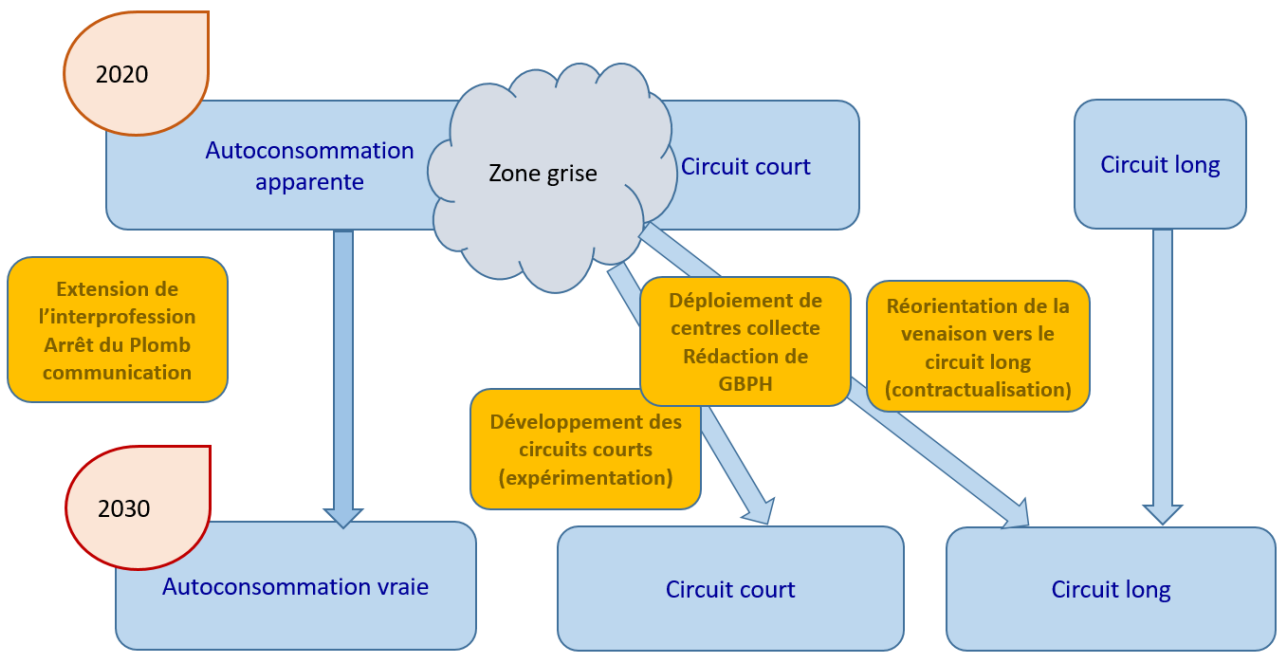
2020

Autoconsommation apparente

Zone grise

Circuit court

Circuit long

Extension de l’interprofession Arrêt du Plomb communication

Déploiement de centres collecte Rédaction de GBPH

Réorientation de la venaison vers le circuit long (contractualisation)

Développement des circuits courts (expérimentation)

2030

Autoconsommation vraie

Circuit court

Circuit long